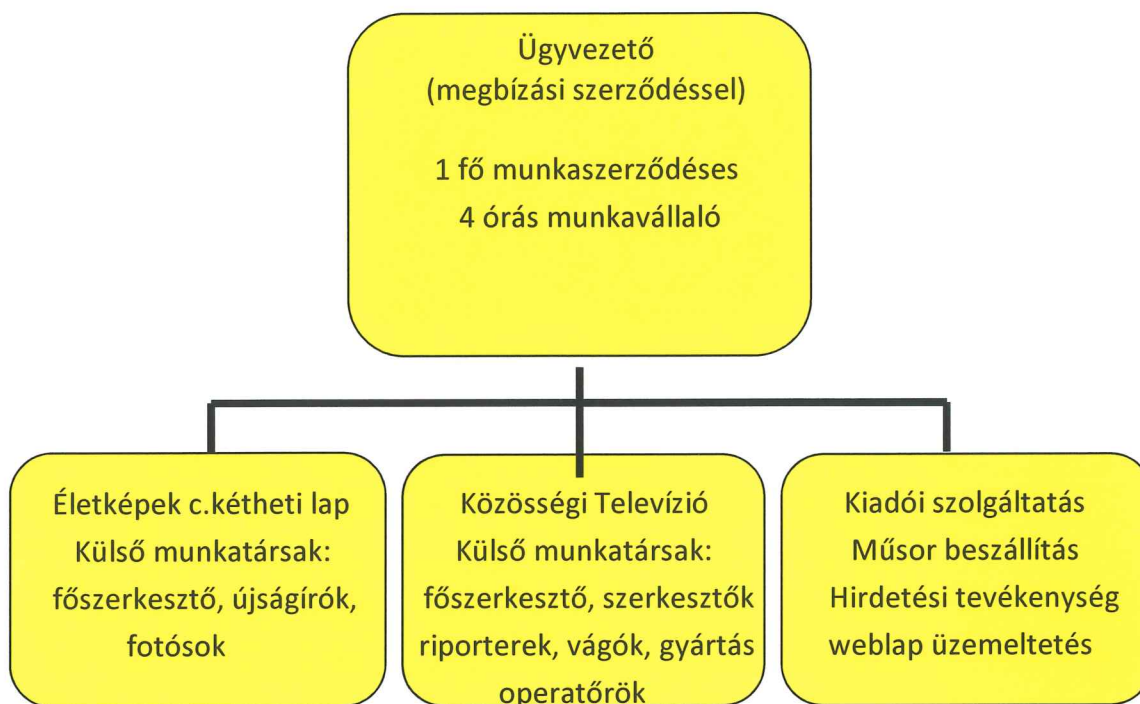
Ügyvezető
(megbízási szerződéssel)

1 fő munkaszerződéses
4 órás munkavállaló

Életképek c.kétheti lap
Külső munkatársak:
főszerkesztő, újságírók,
fotósok

Közösségi Televízió
Külső munkatársak:
főszerkesztő, szerkesztők
riporterek, vágók, gyártás
operatőrök

Kiadói szolgáltatás
Műsor beszállítás
Hirdetési tevékenység
weblap üzemeltetés